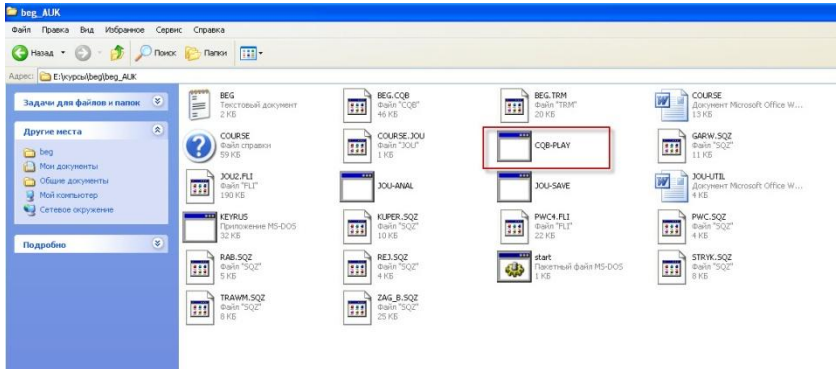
beg_AUK

Файл Правка Вид Избранное Сервис Справка

Назад Поиск Папки

Адрес: E:\курсы\beg\beg_AUK

Задачи для файлов и папок

Другие места

beg
Мои документы
Мой компьютер
Сетевое окружение

Подробно

BEG
Текстовый документ
2 КБ

BEG.CQB
Файл "CQB"
46 КБ

BEG.TRM
Файл "TRM"
20 КБ

COURSE
Документ Microsoft Office W...
13 КБ

COURSE
Файл справки
59 КБ

COURSE.JOU
Файл "JOU"
1 КБ

CQB-PLAY

GARW.SQZ
Файл "SQZ"
11 КБ

JOU2.FLI
Файл "FLI"
190 КБ

JOU-ANAL

JOU-SAVE

JOU-UTIL
Документ Microsoft Office W...
4 КБ

KEYRUS
Приложение MS-DOS
32 КБ

KUPER.SQZ
Файл "SQZ"
10 КБ

PWC4.FLI
Файл "FLI"
22 КБ

PWC.SQZ
Файл "SQZ"
4 КБ

RAB.SQZ
Файл "SQZ"
5 КБ

REJ.SQZ
Файл "SQZ"
4 КБ

start
Пакетный файл MS-DOS
1 КБ

STRYK.SQZ
Файл "SQZ"
8 КБ

TRAWM.SQZ
Файл "SQZ"
8 КБ

ZAG_B.SQZ
Файл "SQZ"
25 КБ